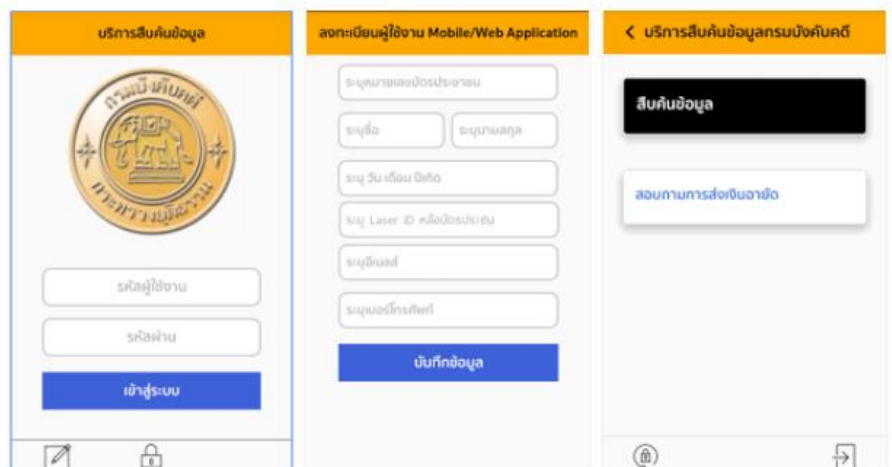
บริการสืบค้นข้อมูล

กรมบังคับคดี

กระทรวงยุติธรรม

รหัสผู้ใช้งาน

รหัสผ่าน

เข้าสู่ระบบ

ลงทะเบียนผู้ใช้งาน Mobile/Web Application

ระบุหมายเลขบัตรประชาชน

ระบุชื่อ

ระบุนามสกุล

ระบุ วัน เดือน ปีเกิด

ระบุ Laser ID หลังบัตรประชาชน

ระบุอีเมลล์

ระบุเบอร์โทรศัพท์

บันทึกข้อมูล

< บริการสืบค้นข้อมูลกรมบังคับคดี

สืบค้นข้อมูล

สอบถามการส่งเงินอายัด